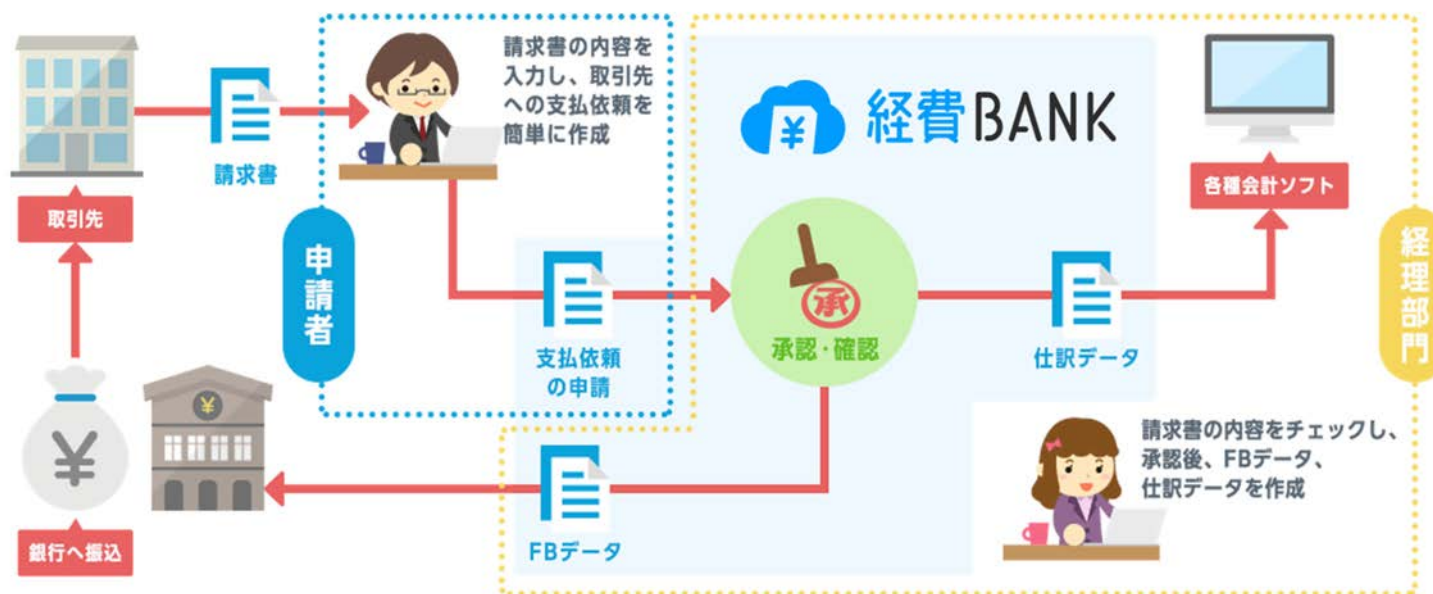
請求書の内容を入力し、取引先への支払依頼を簡単に作成

経費BANK

取引先

請求書

申請者

各種会計ソフト

経理部門

支払依頼の申請

承

承認・確認

仕訳データ

請求書の内容をチェックし、承認後、FBデータ、仕訳データを作成

¥

¥

銀行へ振込

FBデータ